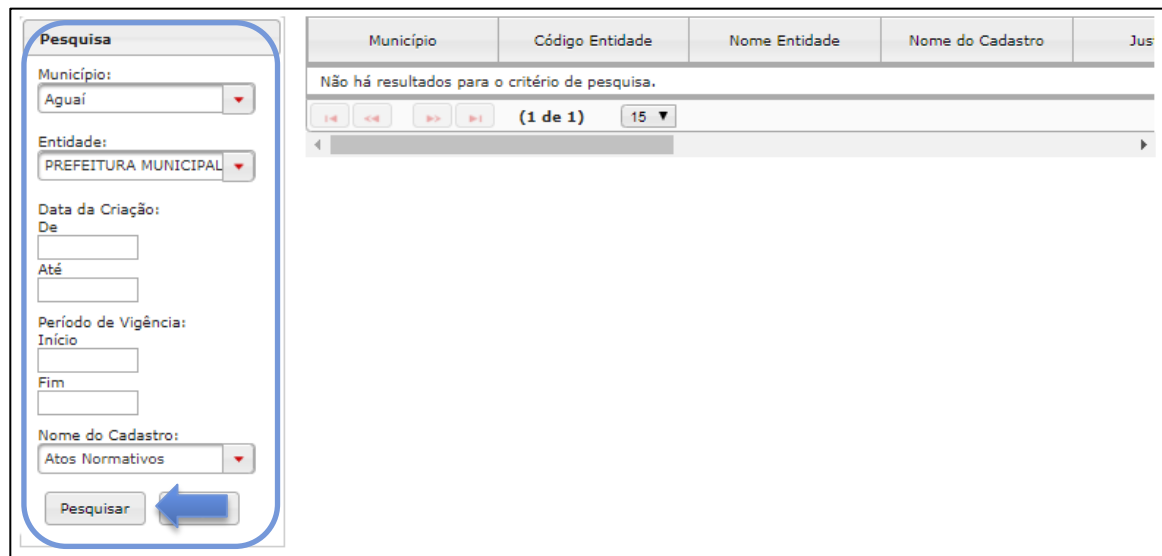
Pesquisa

Município:
Aguaí

Entidade:
PREFEITURA MUNICIPAL

Data da Criação:
De

Até

Período de Vigência:
Início

Fim

Nome do Cadastro:
Atos Normativos

Pesquisar

| Município | Código Entidade | Nome Entidade | Nome do Cadastro | Jus |
|---|---|---|---|---|
| Não há resultados para o critério de pesquisa. | | | | |

(1 de 1) 15